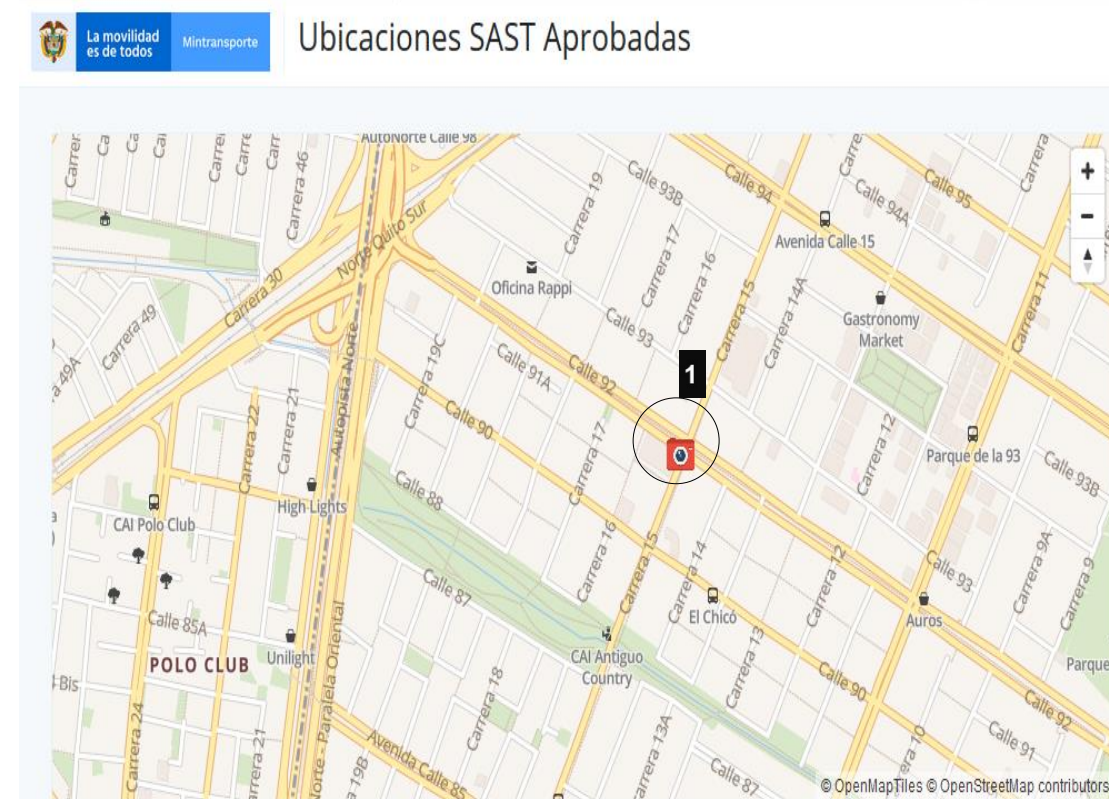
La movilidad es de todos Mintransporte

Ubicaciones SAST Aprobadas

+
-

AutoNorte Calle 98
Carrera 46
Norte Quito Sur
Carrera 30
Carrera 49
Carrera 49A
Carrera 19
Calle 93B
Calle 94
Calle 94A
Calle 95
Carrera 17
Carrera 16
Carrera 15
Carrera 14A
Carrera 11
Avenida Calle 15
Oficina Rappi
Calle 93
Gastronomy Market
Autopista Norte
Carrera 19C
Calle 91A
Calle 92
1
Calle 90
Carrera 21
Carrera 22
Carrera 17
Carrera 12
Parque de la 93
Calle 93B
Calle 88
High Lights
CAI Polo Club
Carrera 16
Carrera 15
Carrera 14
Calle 93
Calle 87
El Chicó
Carrera 12
Carrera 9A
Carrera 9
Auros
Calle 85A
Unilight
CAI Antiguo Country
POLO CLUB
Carrera 13
Carrera 18
Norte - Paralela Oriental
Calle 90
Parque
Bis
Calle 92
Carrera 24
Carrera 21
Carrera 19B
Avenida Calle 85
Carrera 13A
Calle 87
Carrera 10
Calle 91
© OpenMapTiles © OpenStreetMap contributors